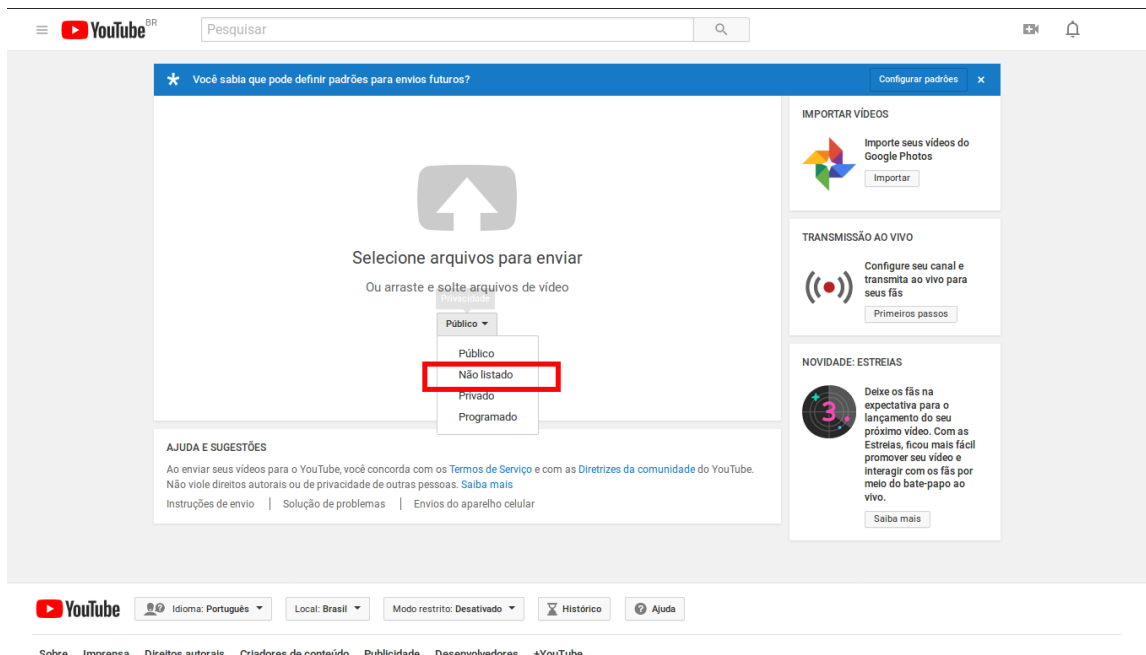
YouTube BR
Pesquisar

Você sabia que pode definir padrões para envios futuros?
Configurar padrões
×

Selecione arquivos para enviar
Ou arraste e solte arquivos de vídeo
Privacidade
Público
Público
Não listado
Privado
Programado

IMPORTAR VÍDEOS
Importe seus vídeos do Google Photos
Importar

TRANSMISSÃO AO VIVO
Configure seu canal e transmita ao vivo para seus fãs
Primeiros passos

NOVIDADE: ESTREIAS
Deixe os fãs na expectativa para o lançamento do seu próximo vídeo. Com as Estreias, ficou mais fácil promover seu vídeo e interagir com os fãs por meio do bate-papo ao vivo.
Saiba mais

AJUDA E SUGESTÕES
Ao enviar seus vídeos para o YouTube, você concorda com os Termos de Serviço e com as Diretrizes da comunidade do YouTube. Não viole direitos autorais ou de privacidade de outras pessoas. Saiba mais
Instruções de envio | Solução de problemas | Envios do aparelho celular

YouTube
Idioma: Português
Local: Brasil
Modo restrito: Desativado
Histórico
Ajuda

Sobre Imprensa Direitos autorais Criadores de conteúdo Publicidade Desenvolvedores +YouTube